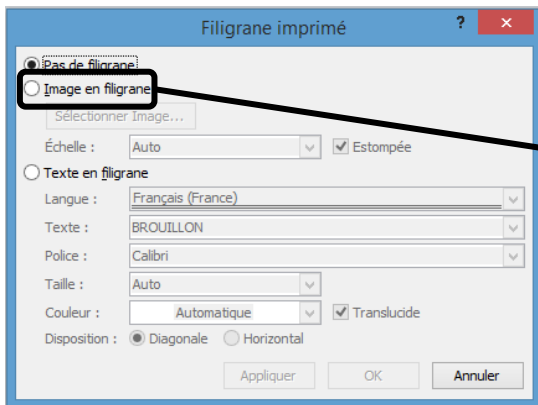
Filigrane imprimé

?

Pas de filigrane

Image en filigrane

Sélectionner Image...

Échelle : Auto

Estompée

Texte en filigrane

Langue : Français (France)

Texte : BROUILLON

Police : Calibri

Taille : Auto

Couleur : Automatique

Translucide

Disposition : Diagonale Horizontal

Appliquer OK Annuler